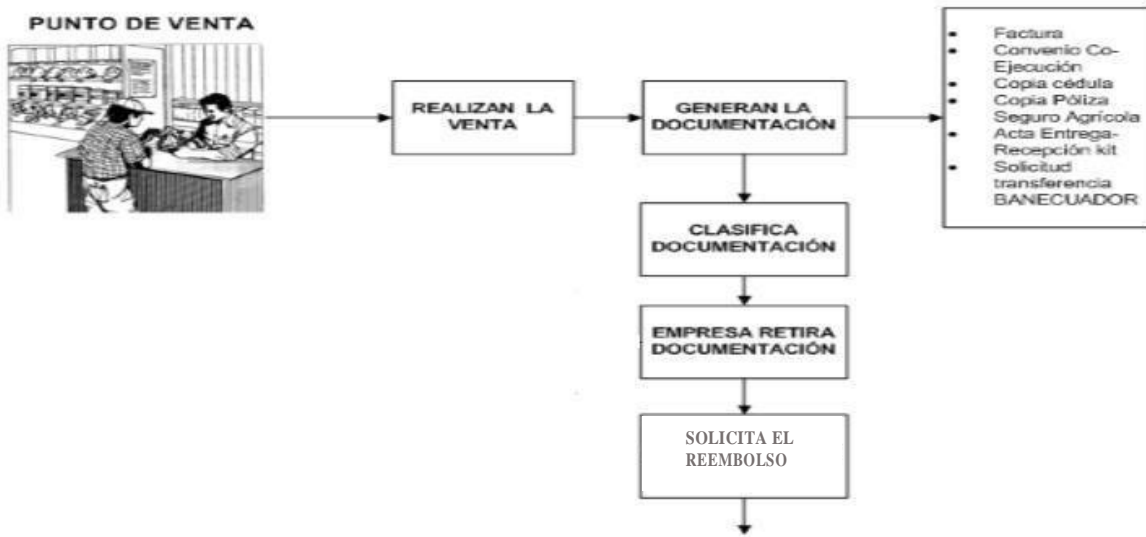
PUNTO DE VENTA

REALIZAN LA VENTA

GENERAN LA DOCUMENTACIÓN

- Factura
- Convenio Co-Ejecución
- Copia cédula
- Copia Póliza Seguro Agrícola
- Acta Entrega-Recepción kit
- Solicitud transferencia BANECUADOR

CLASIFICA DOCUMENTACIÓN

EMPRESA RETIRA DOCUMENTACIÓN

SOLICITA EL REEMBOLSO